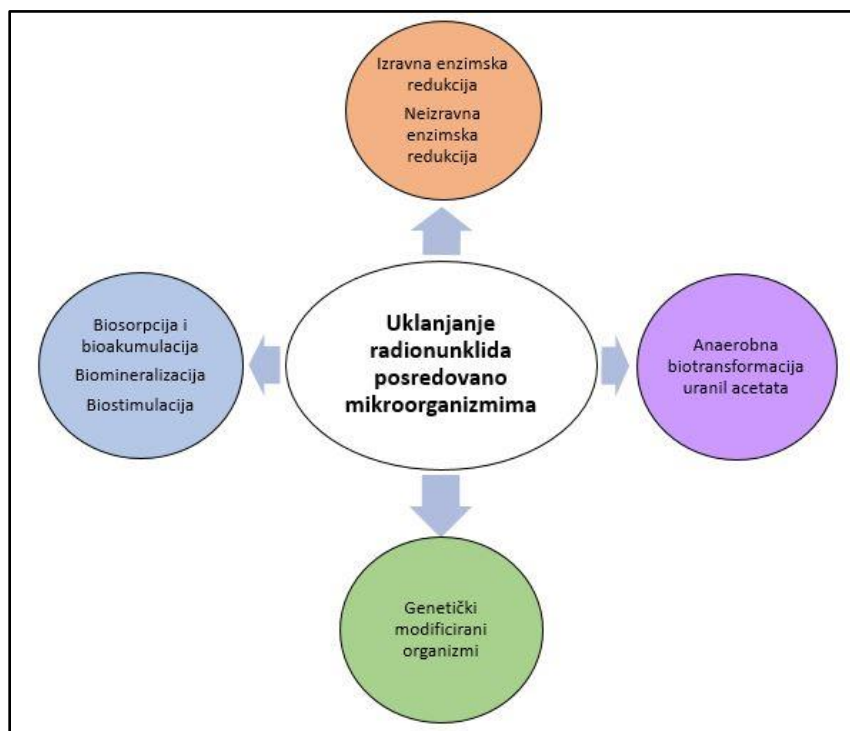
Izravna enzimska redukcija

Neizravna enzimska redukcija

Biosorpcija i bioakumulacija

Biomineralizacija

Biostimulacija

Uklanjanje radionunklida posredovano mikroorganizmima

Anaerobna biotransformacija uranil acetata

Genetički modificirani organizmi